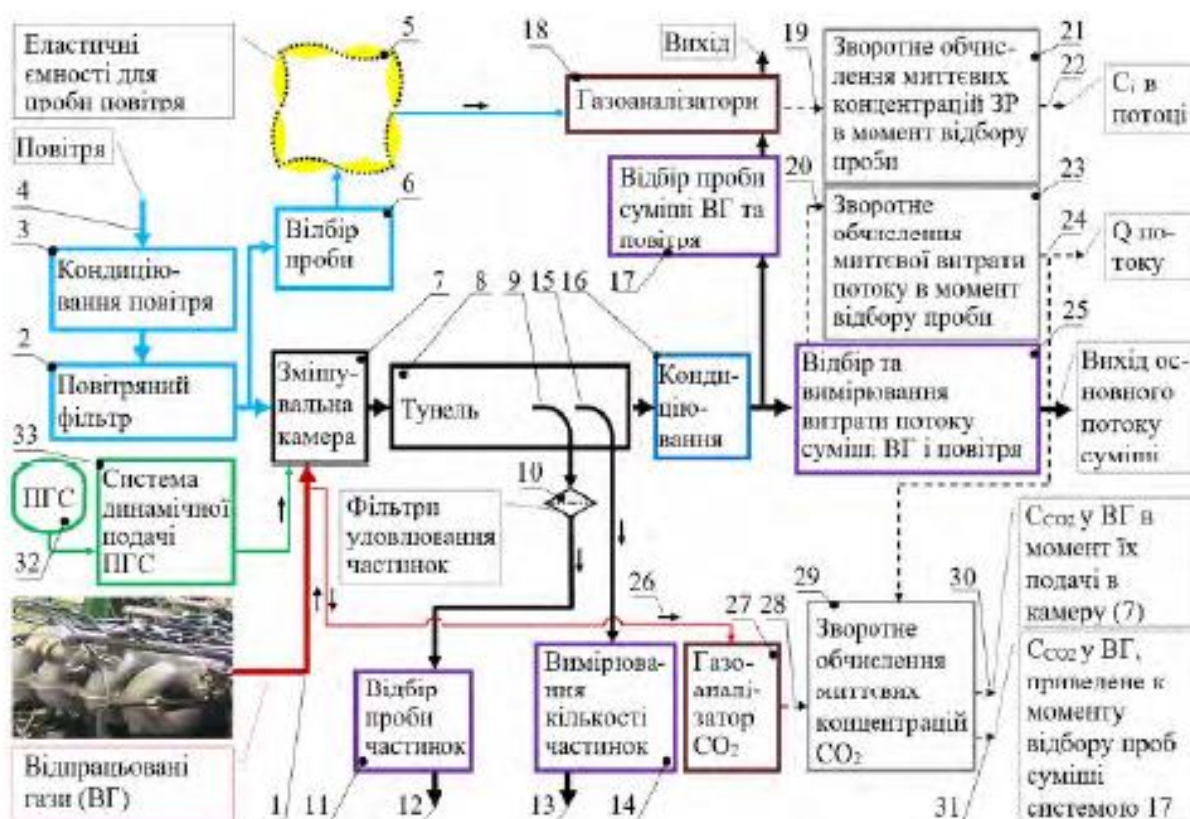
Еластичні ємності для проби повітря

5

18

Вихід

19

Зворотне обчислення миттєвих концентрацій ЗР в момент відбору проби

21

22

$C_i$ в потоці

Газоаналізатори

Повітря

4

3

Кондиціювання повітря

6

Відбір проби

Відбір проби суміші ВГ та повітря

20

Зворотне обчислення миттєвої витрати потоку в момент відбору проби

23

24

Q потоку

17

7

8

9

15

16

25

2

Повітряний фільтр

Змішувальна камера

Тунель

Кондиціювання

Відбір та вимірювання витрати потоку суміші ВГ і повітря

Вихід основного потоку суміші

33

ПГС

Система динамічної подачі ПГС

32

10

Фільтри уловлювання частинок

26

27

28

29

30

$C_{CO_2}$ у ВГ в момент їх подачі в камеру (7)

Відбір проби частинок

Вимірювання кількості частинок

Газоаналізатор $CO_2$

Зворотне обчислення миттєвих концентрацій $CO_2$

$C_{CO_2}$ у ВГ, приведене к моменту відбору проб суміші системою 17

Відпрацьовані гази (ВГ)

1

11

12

13

14

31